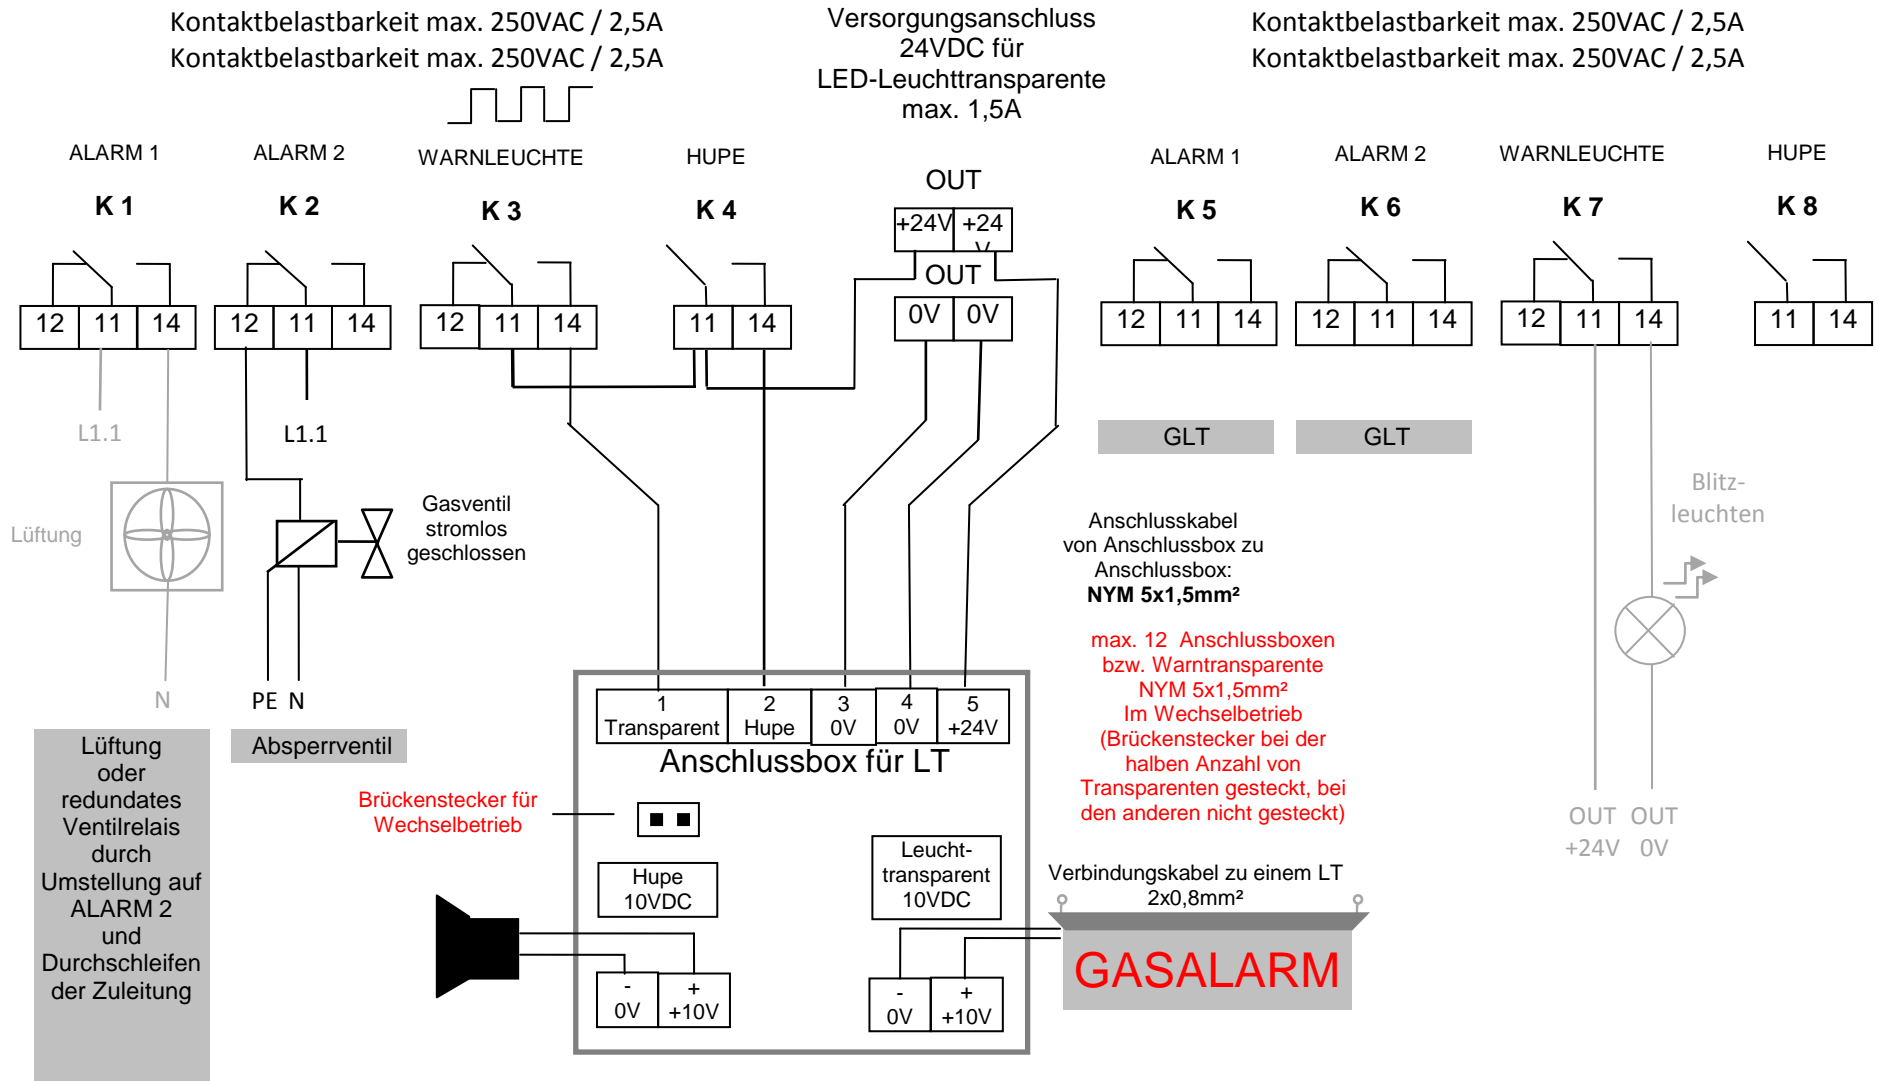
Kontaktbelastbarkeit max. 250VAC / 2,5A
Kontaktbelastbarkeit max. 250VAC / 2,5A

Versorgungsanschluss 24VDC für LED-Leuchttransparente max. 1,5A

Kontaktbelastbarkeit max. 250VAC / 2,5A
Kontaktbelastbarkeit max. 250VAC / 2,5A

ALARM 1
K 1
12 11 14

ALARM 2
K 2
12 11 14

WARNLEUCHTE
K 3
12 11 14

HUPE
K 4
11 14

OUT
+24V +24V
OUT
0V 0V

ALARM 1
K 5
12 11 14

ALARM 2
K 6
12 11 14

WARNLEUCHTE
K 7
12 11 14

HUPE
K 8
11 14

L1.1
L1.1

GLT
GLT

Lüftung

Gasventil stromlos geschlossen

N
PE N

Lüftung oder redundates Ventilrelais durch Umstellung auf ALARM 2 und Durchschleifen der Zuleitung

Absperrventil

Anschlusskabel von Anschlussbox zu Anschlussbox:
NYM 5x1,5mm²

max. 12 Anschlussboxen bzw. Warntransparente NYM 5x1,5mm² Im Wechselbetrieb (Brückenstecker bei der halben Anzahl von Transparenten gesteckt, bei den anderen nicht gesteckt)

Blitz-leuchten

| 1 Transparent | 2 Hupe | 3 0V | 4 0V | 5 +24V |
|---|---|---|---|---|

Anschlussbox für LT

Brückenstecker für Wechselbetrieb

Hupe 10VDC

Leucht-transparent 10VDC

- 0V
+ +10V

- 0V
+ +10V

Verbindungskabel zu einem LT 2x0,8mm²

GASALARM

OUT +24V
OUT 0V